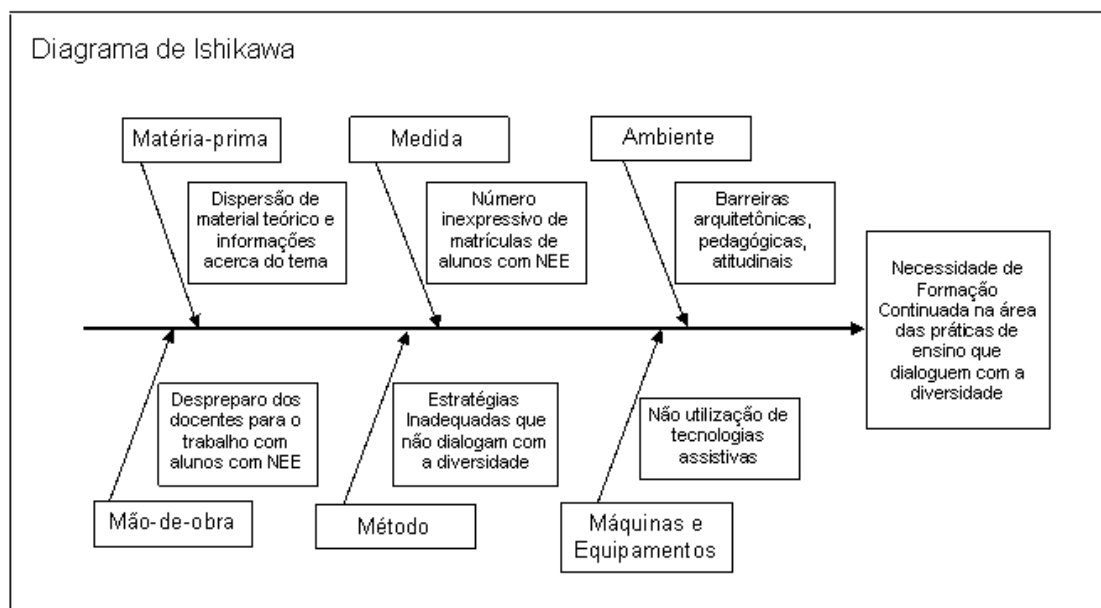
Diagrama de Ishikawa

Matéria-prima

Dispersão de material teórico e informações acerca do tema

Medida

Número inexpressivo de matrículas de alunos com NEE

Ambiente

Barreiras arquitetônicas, pedagógicas, atitudinais

Necessidade de Formação Continuada na área das práticas de ensino que dialoguem com a diversidade

Despreparo dos docentes para o trabalho com alunos com NEE

Estratégias Inadequadas que não dialogam com a diversidade

Não utilização de tecnologias assistivas

Mão-de-obra

Método

Máquinas e Equipamentos